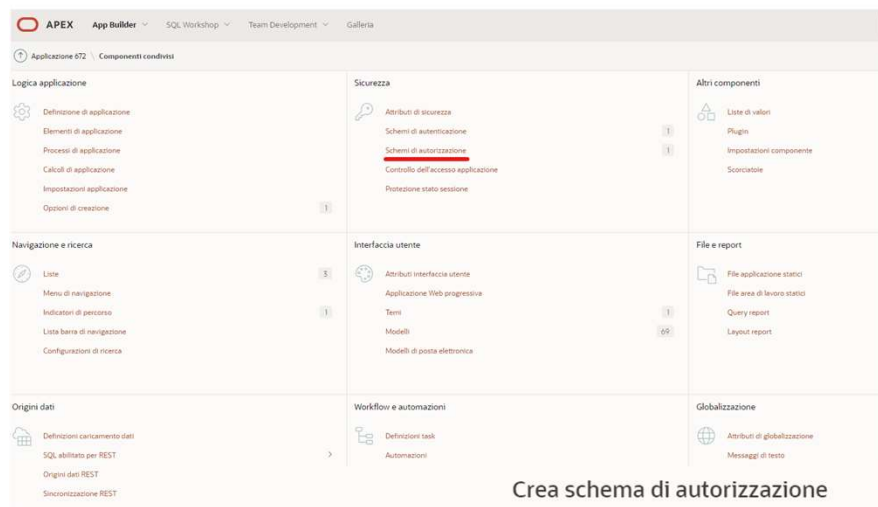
APEX App Builder SQL Workshop Team Development Galleria

Applicazione 672 \ Componenti condivisi

Logica applicazione

Definizione di applicazione
Elementi di applicazione
Processi di applicazione
Calcoli di applicazione
Impostazioni applicazione
Opzioni di creazione 1

Sicurezza

Attributi di sicurezza
Schemi di autenticazione 1
Schemi di autorizzazione 1
Controllo dell'accesso applicazione
Protezione stato sessione

Altri componenti

Liste di valori
Plugin
Impostazioni componente
Scorciatoie

Navigazione e ricerca

Liste 3
Menu di navigazione
Indicatori di percorso 1
Lista barra di navigazione
Configurazioni di ricerca

Interfaccia utente

Attributi interfaccia utente
Applicazione Web progressiva
Temi 1
Modelli 69
Modelli di posta elettronica

File e report

File applicazione statici
File area di lavoro statici
Query report
Layout report

Origini dati

Definizioni caricamento dati
SQL abilitato per REST
Origini dati REST
Sincronizzazione REST

Workflow e automazioni

Definizioni task
Automazioni

Globalizzazione

Attributi di globalizzazione
Messaggi di testo

Crea schema di autorizzazione